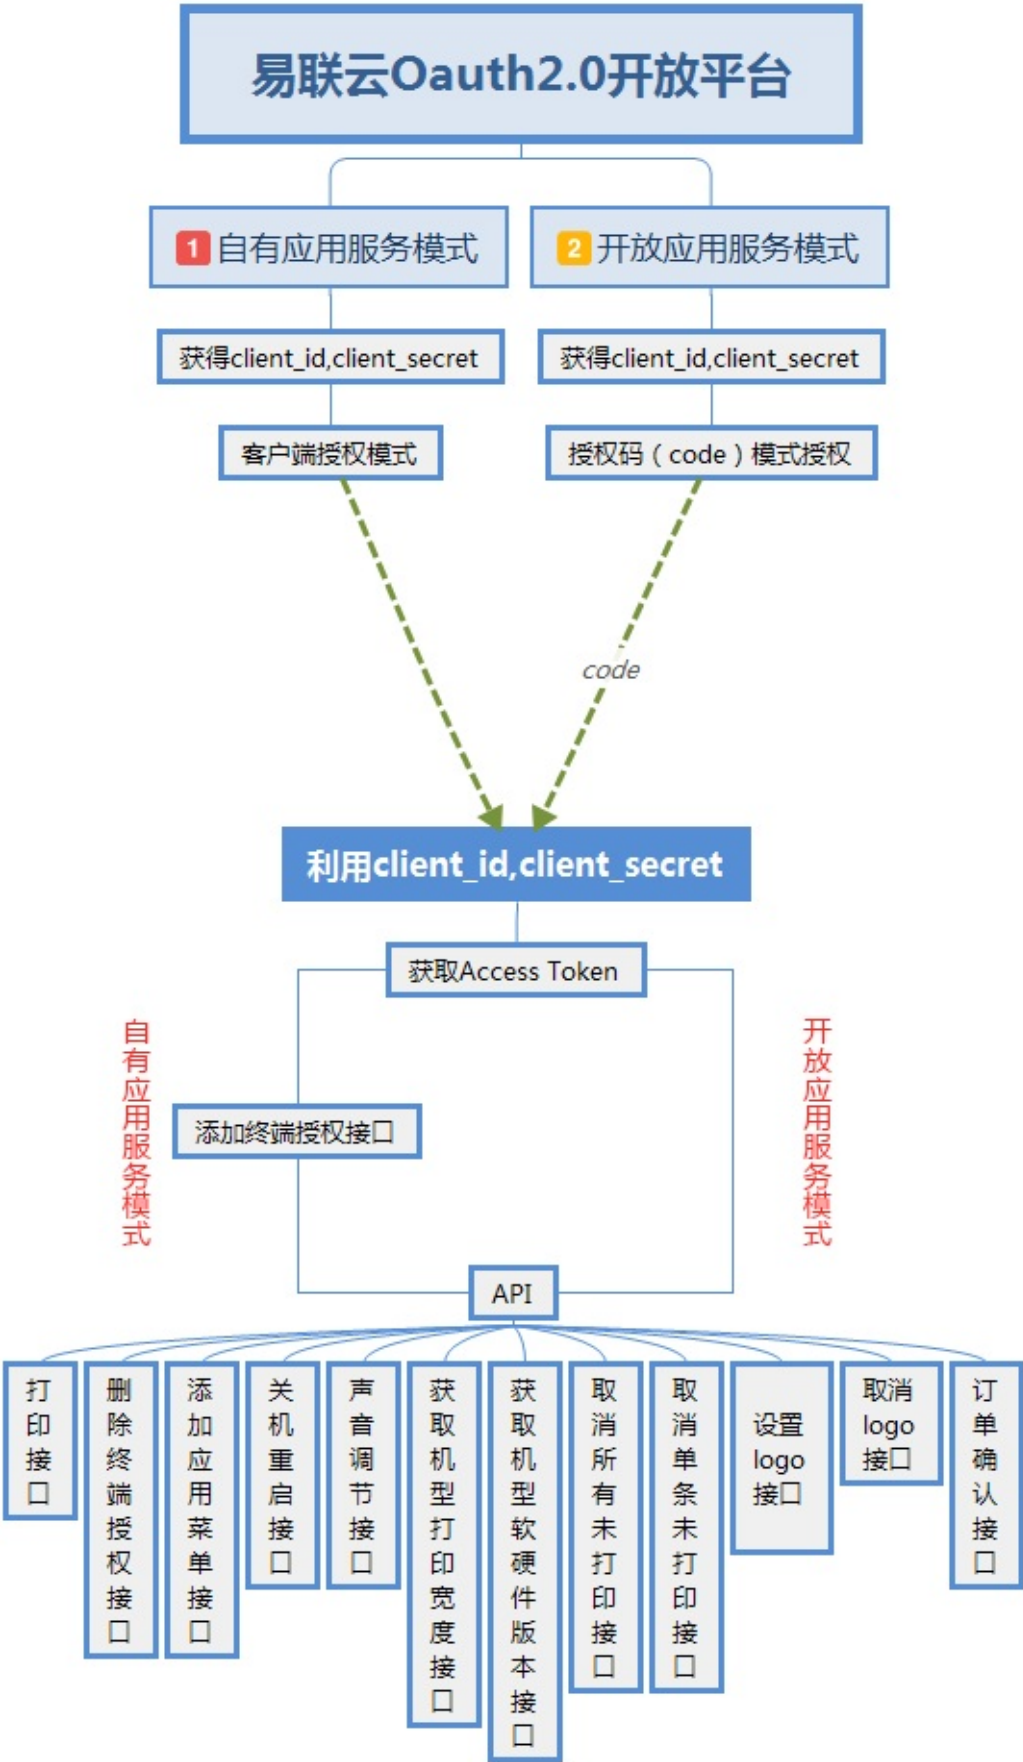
易联云Oauth2.0开放平台

1 自有应用服务模式

2 开放应用服务模式

获得client_id,client_secret

获得client_id,client_secret

客户端授权模式

授权码（code）模式授权

code

利用client_id,client_secret

获取Access Token

自有应用服务模式

添加终端授权接口

开放应用服务模式

API

打印接口

删除终端授权接口

添加应用菜单接口

关机重启接口

声音调节接口

获取机型打印宽度接口

获取机型软硬件版本接口

取消所有未打印接口

取消单条未打印接口

设置logo接口

取消logo接口

订单确认接口